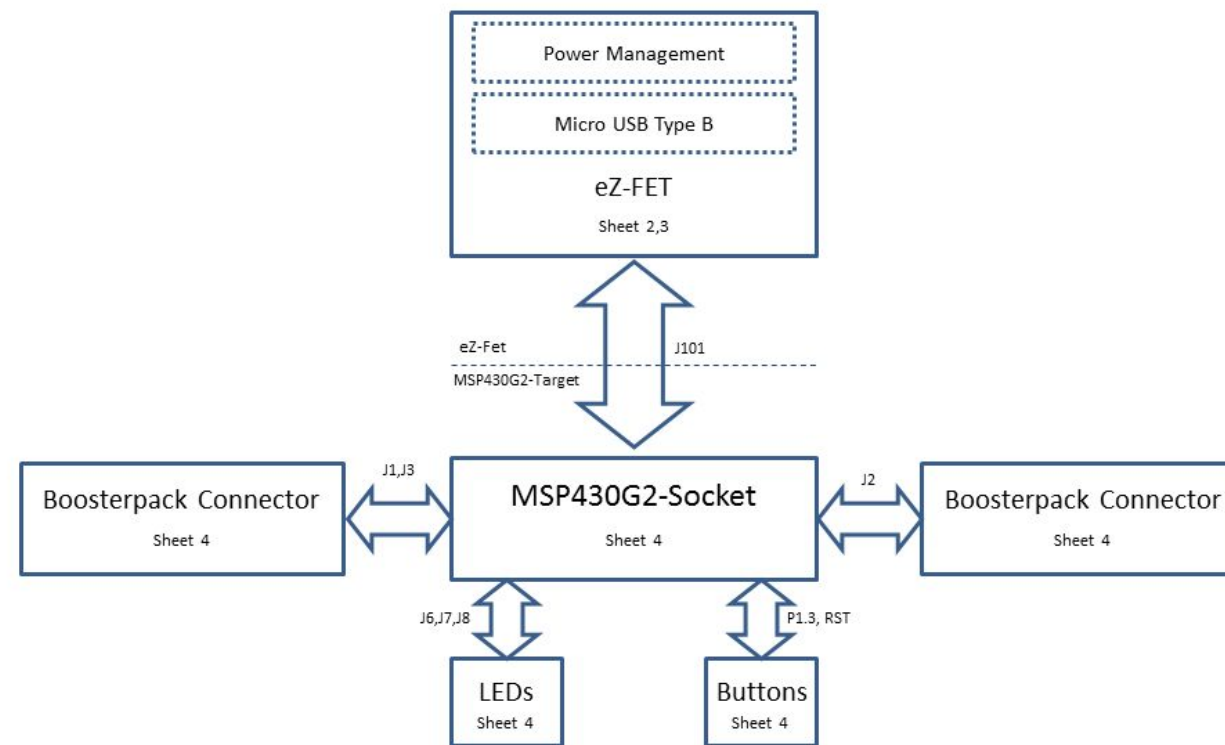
Power Management

Micro USB Type B

eZ-FET

Sheet 2,3

eZ-Fet

J101

MSP430G2-Target

J1,J3

J2

Boosterpack Connector

Sheet 4

MSP430G2-Socket

Sheet 4

Boosterpack Connector

Sheet 4

J6,J7,J8

P1.3, RST

LEDs

Sheet 4

Buttons

Sheet 4